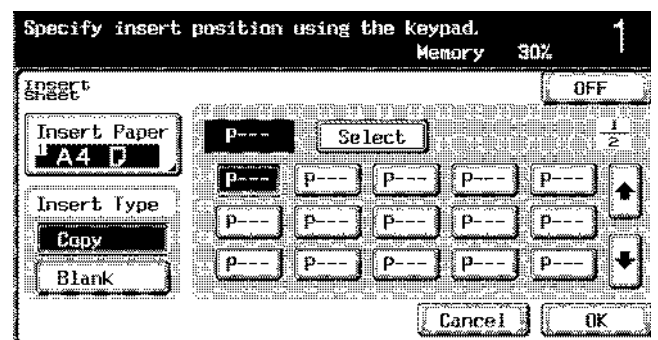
Specify insert position using the keypad.
Memory 30%
1

Insert Sheet
OFF

Insert Paper
1 A4

P---
Select
$\frac{1}{2}$

P---
P---
P---
P---
P---

Insert Type
P---
P---
P---
P---
P---

Copy
Blank
P---
P---
P---
P---
P---

Cancel
OK